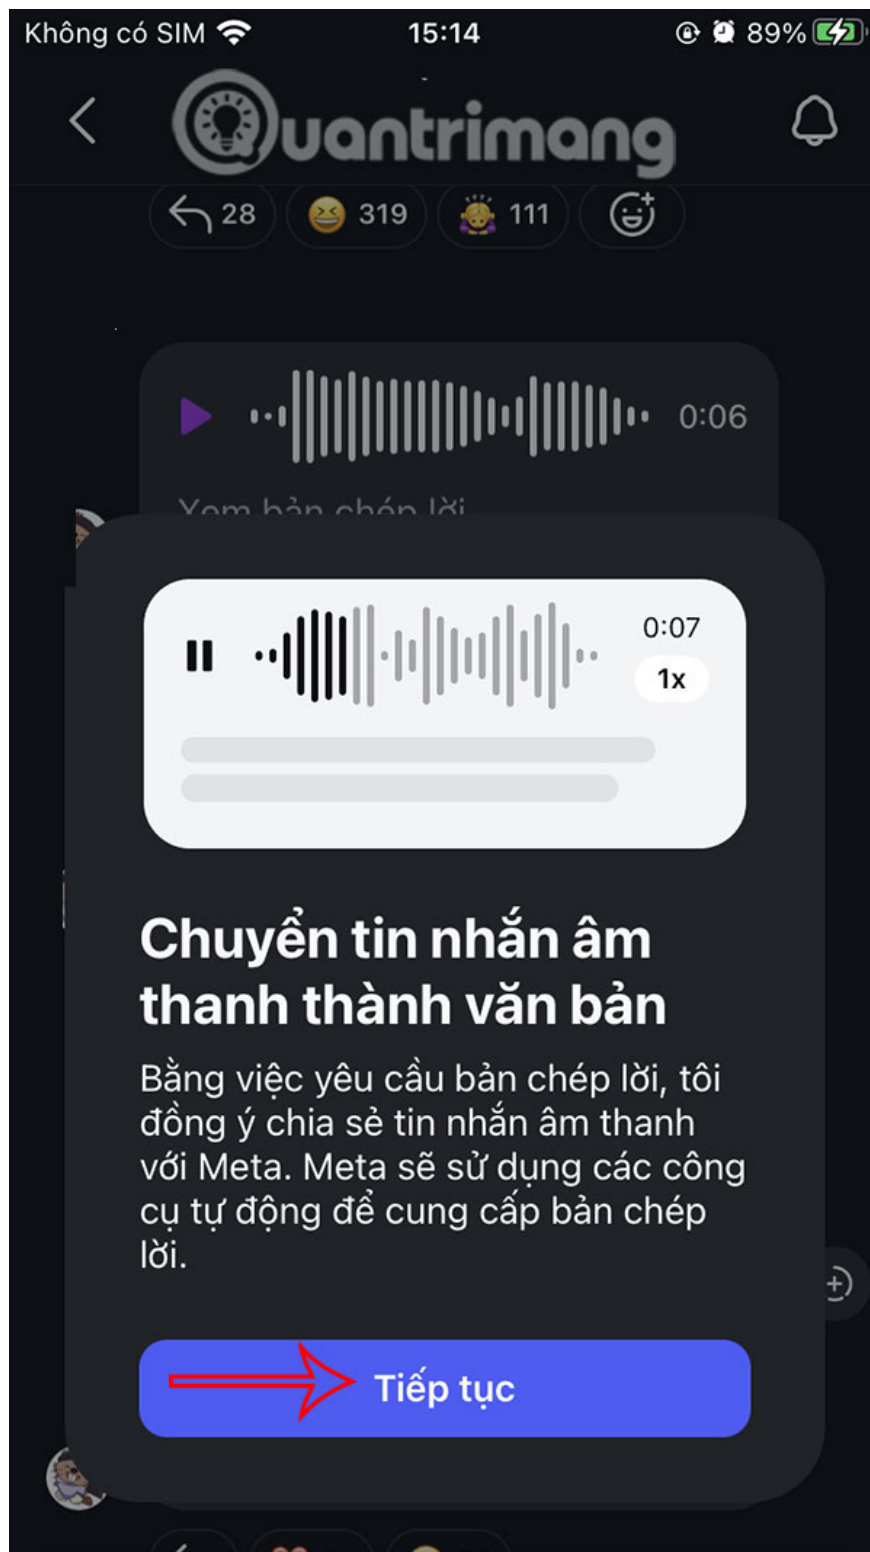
Không có SIM 15:14 89%

Quantrimang

28 319 111

0:06

Xem bản chép lời

0:07

1x

Chuyển tin nhắn âm thanh thành văn bản

Bằng việc yêu cầu bản chép lời, tôi đồng ý chia sẻ tin nhắn âm thanh với Meta. Meta sẽ sử dụng các công cụ tự động để cung cấp bản chép lời.

Tiếp tục